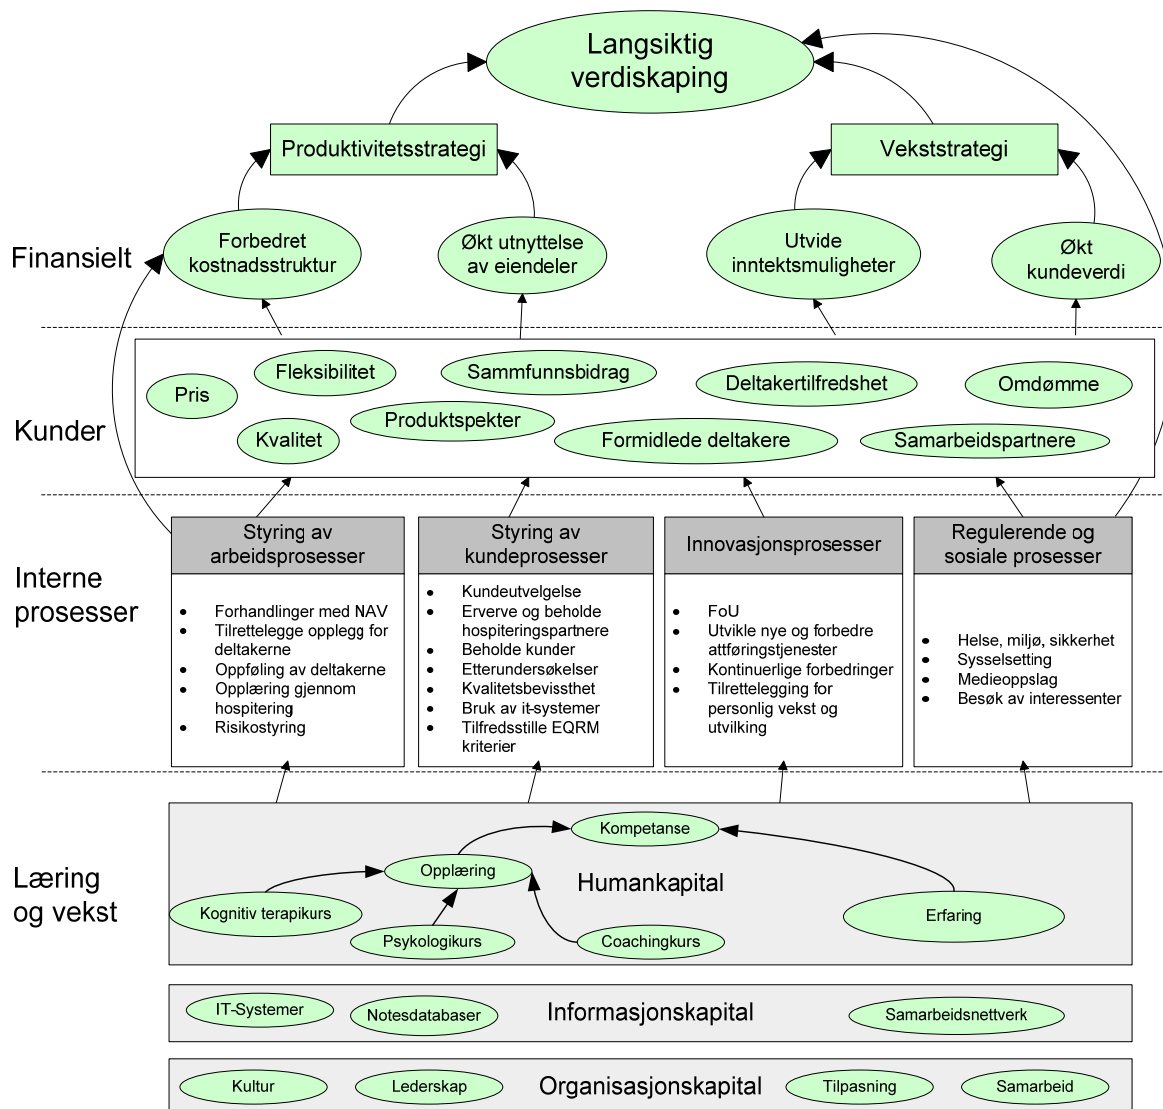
Langsiktig verdiskaping

Produktivitetsstrategi

Vekststrategi

Finansielt

Forbedret kostnadsstruktur

Økt utnyttelse av eiendeler

Utvide inntektsmuligheter

Økt kundeverdi

Kunder

Pris

Fleksibilitet

Sammfunnsbidrag

Deltakertilfredshet

Omdømme

Kvalitet

Produktspekter

Formidlede deltakere

Samarbeidspartnere

Interne prosesser

Styring av arbeidsprosesser

- Forhandlinger med NAV
- Tilrettelegge opplegg for deltakerne
- Oppføling av deltakerne
- Opplæring gjennom hospitering
- Risikostyring

Styring av kundeprosesser

- Kundeutvelgelse
- Erverve og beholde hospiteringspartnere
- Beholde kunder
- Etterundersøkelser
- Kvalitetsbevissthet
- Bruk av it-systemer
- Tilfredsstille EQRM kriterier

Innovasjonsprosesser

- FoU
- Utvikle nye og forbedre attføringstjenester
- Kontinuerlige forbedringer
- Tilrettelegging for personlig vekst og utvilking

Regulerende og sosiale prosesser

- Helse, miljø, sikkerhet
- Sysselsetting
- Medieoppslag
- Besøk av interessenter

Læring og vekst

Kompetanse

Opplæring

Humankapital

Kognitiv terapikurs

Psykologikurs

Coachingkurs

Erfaring

IT-Systemer

Notesdatabaser

Informasjonskapital

Samarbeidsnettverk

Kultur

Lederskap

Organisasjonskapital

Tilpasning

Samarbeid